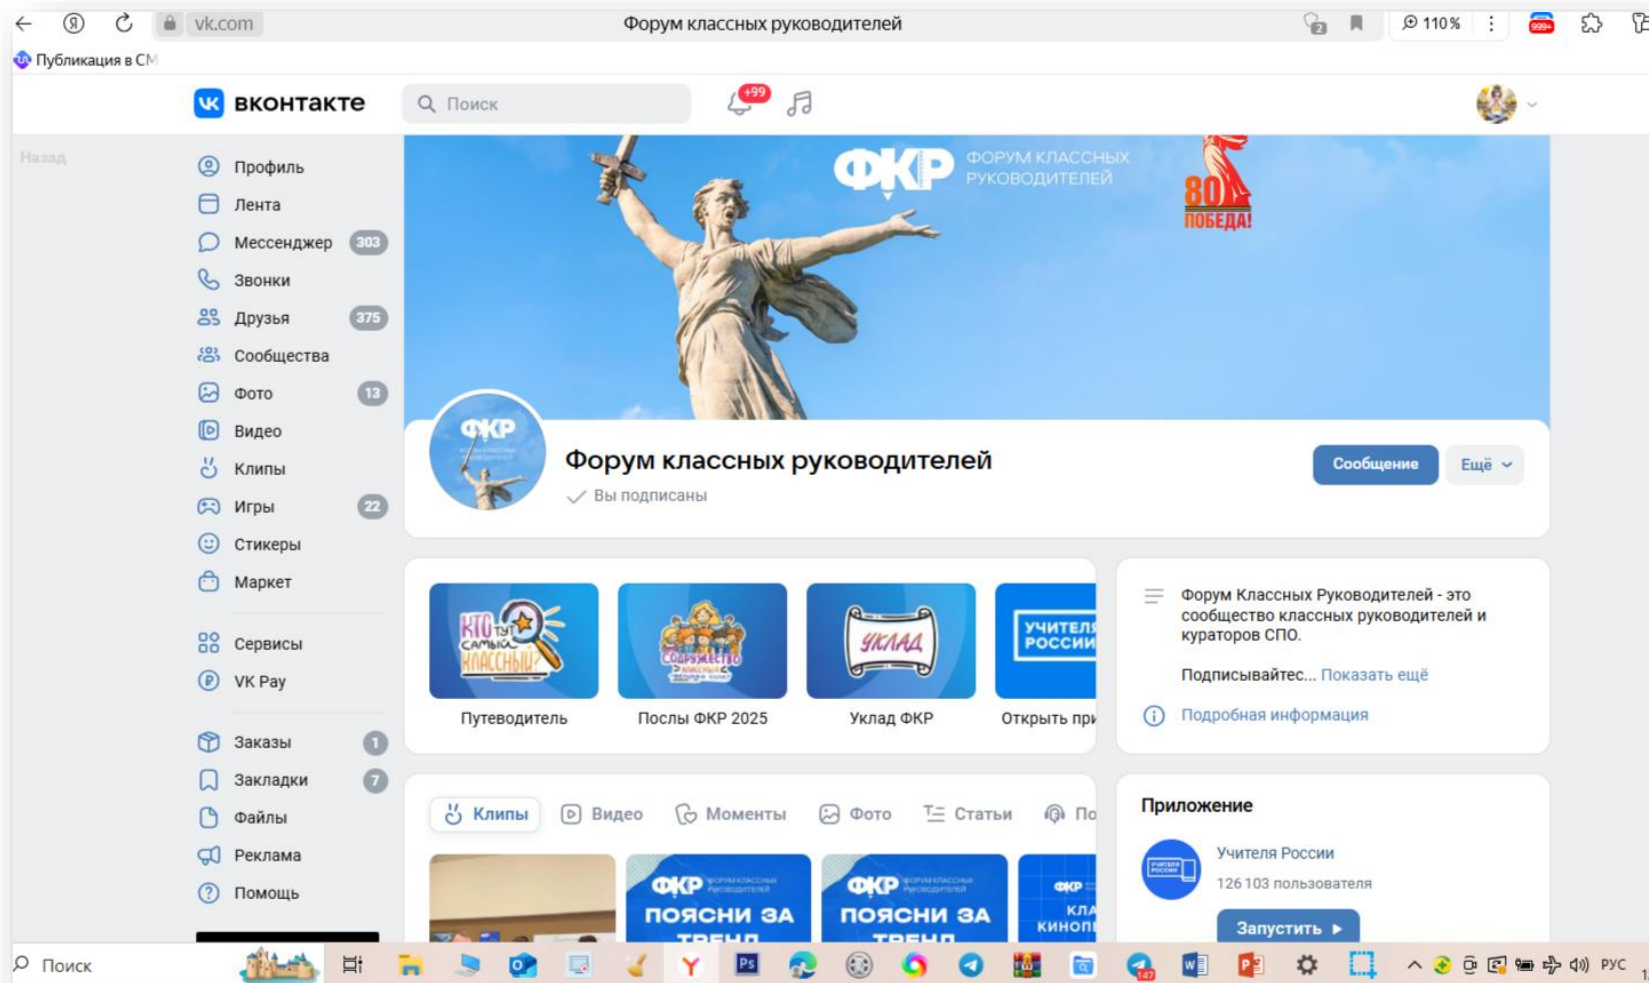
vk.com Форум классных руководителей 110 %

Публикация в СМ

вконтакте Поиск +99

Назад

Профиль
Лента
Мессенджер 303
Звонки
Друзья 375
Сообщества
Фото 13
Видео
Клипы
Игры 22
Стикеры
Маркет

Сервисы
VK Pay

Заказы 1
Закладки 7
Файлы
Реклама
Помощь

ФКР ФОРУМ КЛАССНЫХ РУКОВОДИТЕЛЕЙ

80 ПОБЕДА!

Форум классных руководителей
Вы подписаны

Сообщение Ещё

КТО тут самый КЛАССНЫЙ?
Путеводитель

СОДРУЖЕСТВО
Послы ФКР 2025

УКЛАД
Уклад ФКР

УЧИТЕЛЯ РОССИИ
Открыть при

Форум Классных Руководителей - это сообщество классных руководителей и кураторов СПО.

Подписывайтес... Показать ещё

Подробная информация

Клипы Видео Моменты Фото Статьи По

ФКР ПОЯСНИ ЗА ТРЕНД

ФКР ПОЯСНИ ЗА ТРЕНД

ФКР КЛА КИНОП

Приложение

Учителя России
126 103 пользователя

Запустить

Поиск РУС